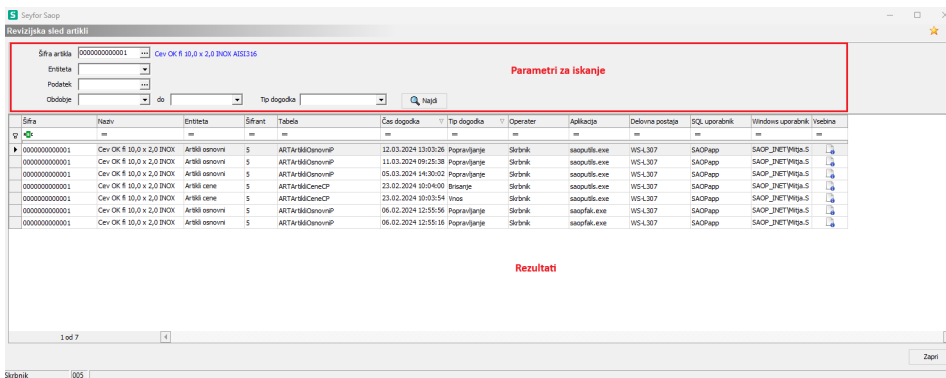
Seyfor Saop

Revizijska sled artikli

Šifra artikla 0000000000001 Cev OK fi 10,0 x 2,0 INOX AISI316

Entiteta

Podatek

Obdobje do Tip dogodka Najdi

Parametri za iskanje

| Šifra | Naziv | Entiteta | Šifrant | Tabela | Čas dogodka | Tip dogodka | Operater | Aplikacija | Delovna postaja | SQL uporabnik | Windows uporabnik | Vsebina |
|---|---|---|---|---|---|---|---|---|---|---|---|---|
| = | = | = | = | = | = | = | = | = | = | = | = | = |
| 0000000000001 | Cev OK fi 10,0 x 2,0 INOX | Artikli osnovni | 5 | ARTArtikliOsnovniP | 12.03.2024 13:03:26 | Popravljanje | Skrbnik | saoputils.exe | WS-L307 | SAOPapp | SAOP_INET\Mitja.S | |
| 0000000000001 | Cev OK fi 10,0 x 2,0 INOX | Artikli osnovni | 5 | ARTArtikliOsnovniP | 11.03.2024 09:25:38 | Popravljanje | Skrbnik | saoputils.exe | WS-L307 | SAOPapp | SAOP_INET\Mitja.S | |
| 0000000000001 | Cev OK fi 10,0 x 2,0 INOX | Artikli osnovni | 5 | ARTArtikliOsnovniP | 05.03.2024 14:30:02 | Popravljanje | Skrbnik | saoputils.exe | WS-L307 | SAOPapp | SAOP_INET\Mitja.S | |
| 0000000000001 | Cev OK fi 10,0 x 2,0 INOX | Artikli cene | 5 | ARTArtikliCeneCP | 23.02.2024 10:04:00 | Brisanje | Skrbnik | saoputils.exe | WS-L307 | SAOPapp | SAOP_INET\Mitja.S | |
| 0000000000001 | Cev OK fi 10,0 x 2,0 INOX | Artikli cene | 5 | ARTArtikliCeneCP | 23.02.2024 10:03:54 | Vnos | Skrbnik | saoputils.exe | WS-L307 | SAOPapp | SAOP_INET\Mitja.S | |
| 0000000000001 | Cev OK fi 10,0 x 2,0 INOX | Artikli osnovni | 5 | ARTArtikliOsnovniP | 06.02.2024 12:55:56 | Popravljanje | Skrbnik | saopfak.exe | WS-L307 | SAOPapp | SAOP_INET\Mitja.S | |
| 0000000000001 | Cev OK fi 10,0 x 2,0 INOX | Artikli osnovni | 5 | ARTArtikliOsnovniP | 06.02.2024 12:55:16 | Popravljanje | Skrbnik | saopfak.exe | WS-L307 | SAOPapp | SAOP_INET\Mitja.S | |

Rezultati

1 od 7

Zapri

Skrbnik 005